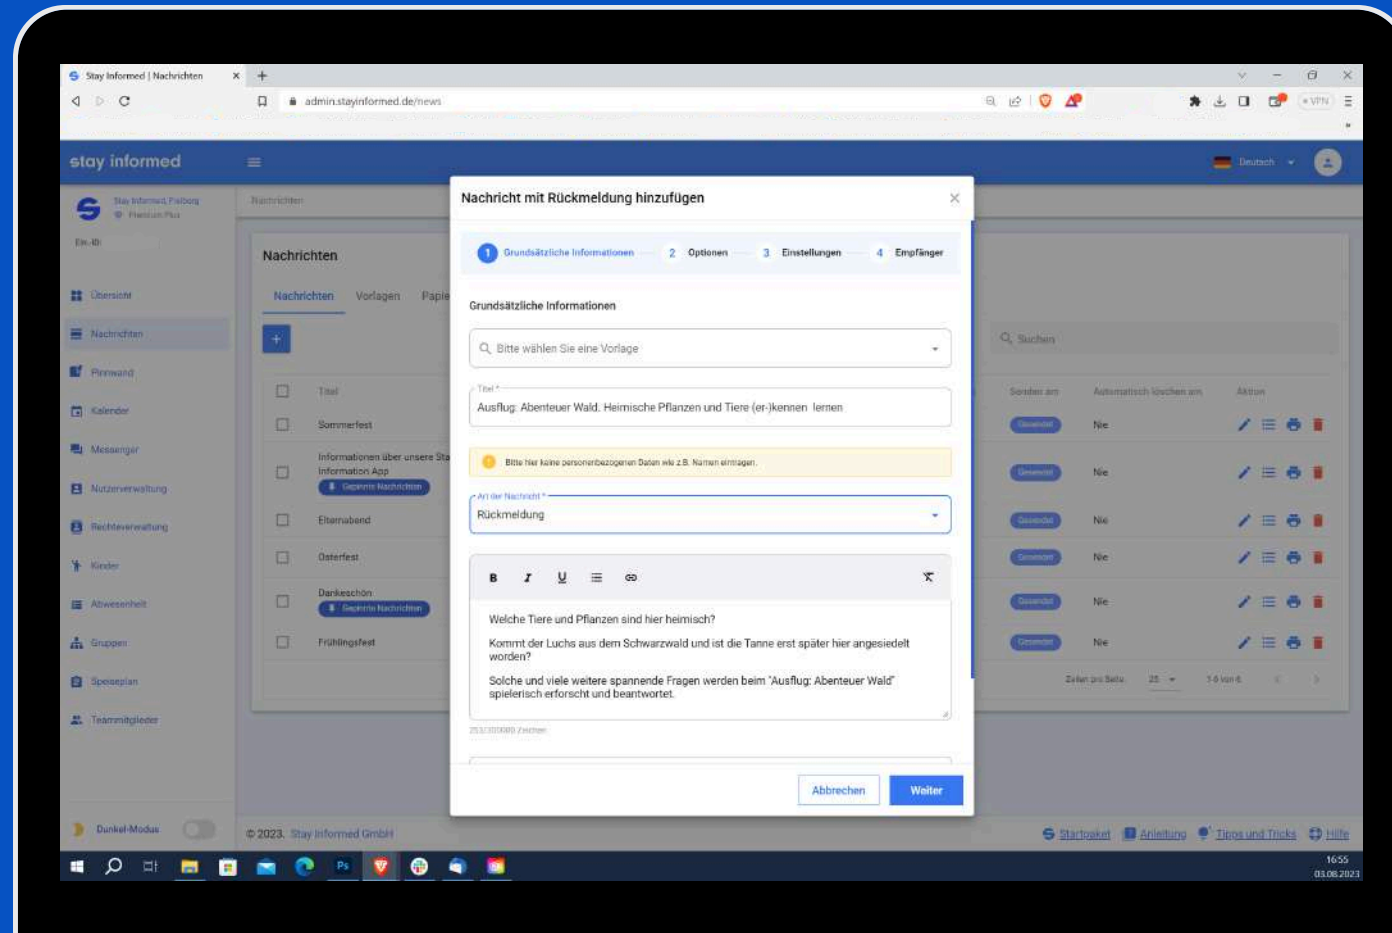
Stay Informed | Nachrichten ×
admin.stayinformed.de/news
VPN

stay informed
Deutsch

Stay Informed, Freiburg
Premium Plus
Ein-ID:

Übersicht
Nachrichten
Pinnwand
Kalender
Messenger
Nutzerverwaltung
Rechteverwaltung
Kinder
Abwesenheit
Gruppen
Speiseplan
Teammitglieder

Dunkel-Modus

Nachrichten

Nachrichten
Nachrichten Vorlagen Papie
+
Suchen

| | Titel | Sender am | Automatisch löschen am | Aktion |
|---|---|---|---|---|
| | Sommerfest | Gesendet | Nie | |
| | Informationen über unsere Sta Information App Geplante Nachrichten | Gesendet | Nie | |
| | Elternabend | Gesendet | Nie | |
| | Osterfest | Gesendet | Nie | |
| | Dankeschön Geplante Nachrichten | Gesendet | Nie | |
| | Frühlingsfest | Gesendet | Nie | |

Zeilen pro Seite: 25 1-6 von 6

Nachricht mit Rückmeldung hinzufügen ×

1 Grundsätzliche Informationen 2 Optionen 3 Einstellungen 4 Empfänger

Grundsätzliche Informationen

Bitte wählen Sie eine Vorlage

Titel *
Ausflug: Abenteuer Wald. Heimische Pflanzen und Tiere (er-)kennen lernen

Bitte hier keine personenbezogenen Daten wie z.B. Namen eintragen.

Art der Nachricht *
Rückmeldung

B I U

Welche Tiere und Pflanzen sind hier heimisch?

Kommt der Luchs aus dem Schwarzwald und ist die Tanne erst später hier angesiedelt worden?

Solche und viele weitere spannende Fragen werden beim "Ausflug: Abenteuer Wald" spielerisch erforscht und beantwortet.

253/300000 Zeichen

Abbrechen Weiter

© 2023. Stay Informed GmbH
Startpaket Anleitung Tipps und Tricks Hilfe

16:55
03.08.2023